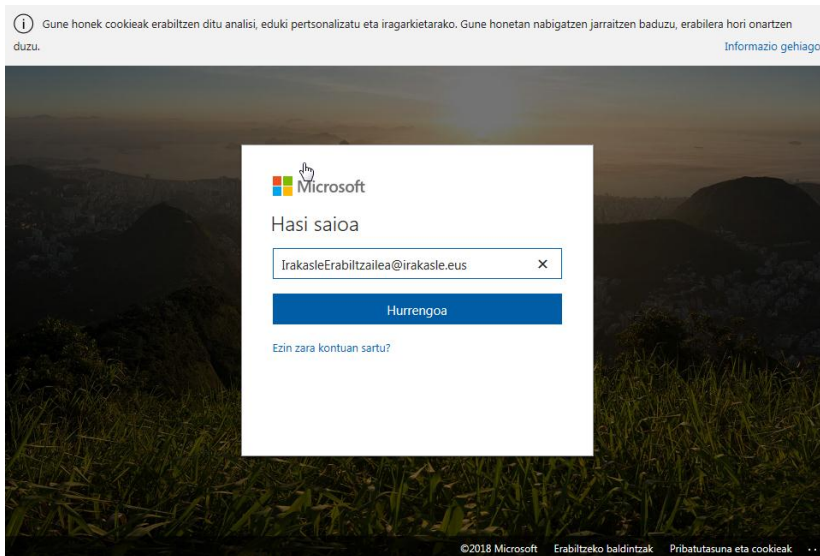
(i) Gune honek cookieak erabiltzen ditu analisi, eduki pertsonalizatu eta iragarkietarako. Gune honetan nabigatzen jarraitzen baduzu, erabilera hori onartzen duzu.

Informazio gehiago

Microsoft

Hasi saioa

IrakasleErabiltzailea@irakasle.eus ×

Hurrengoa

Ezin zara kontuan sartu?

©2018 Microsoft Erabiltzeko baldintzak Pribatutasuna eta cookieak ...